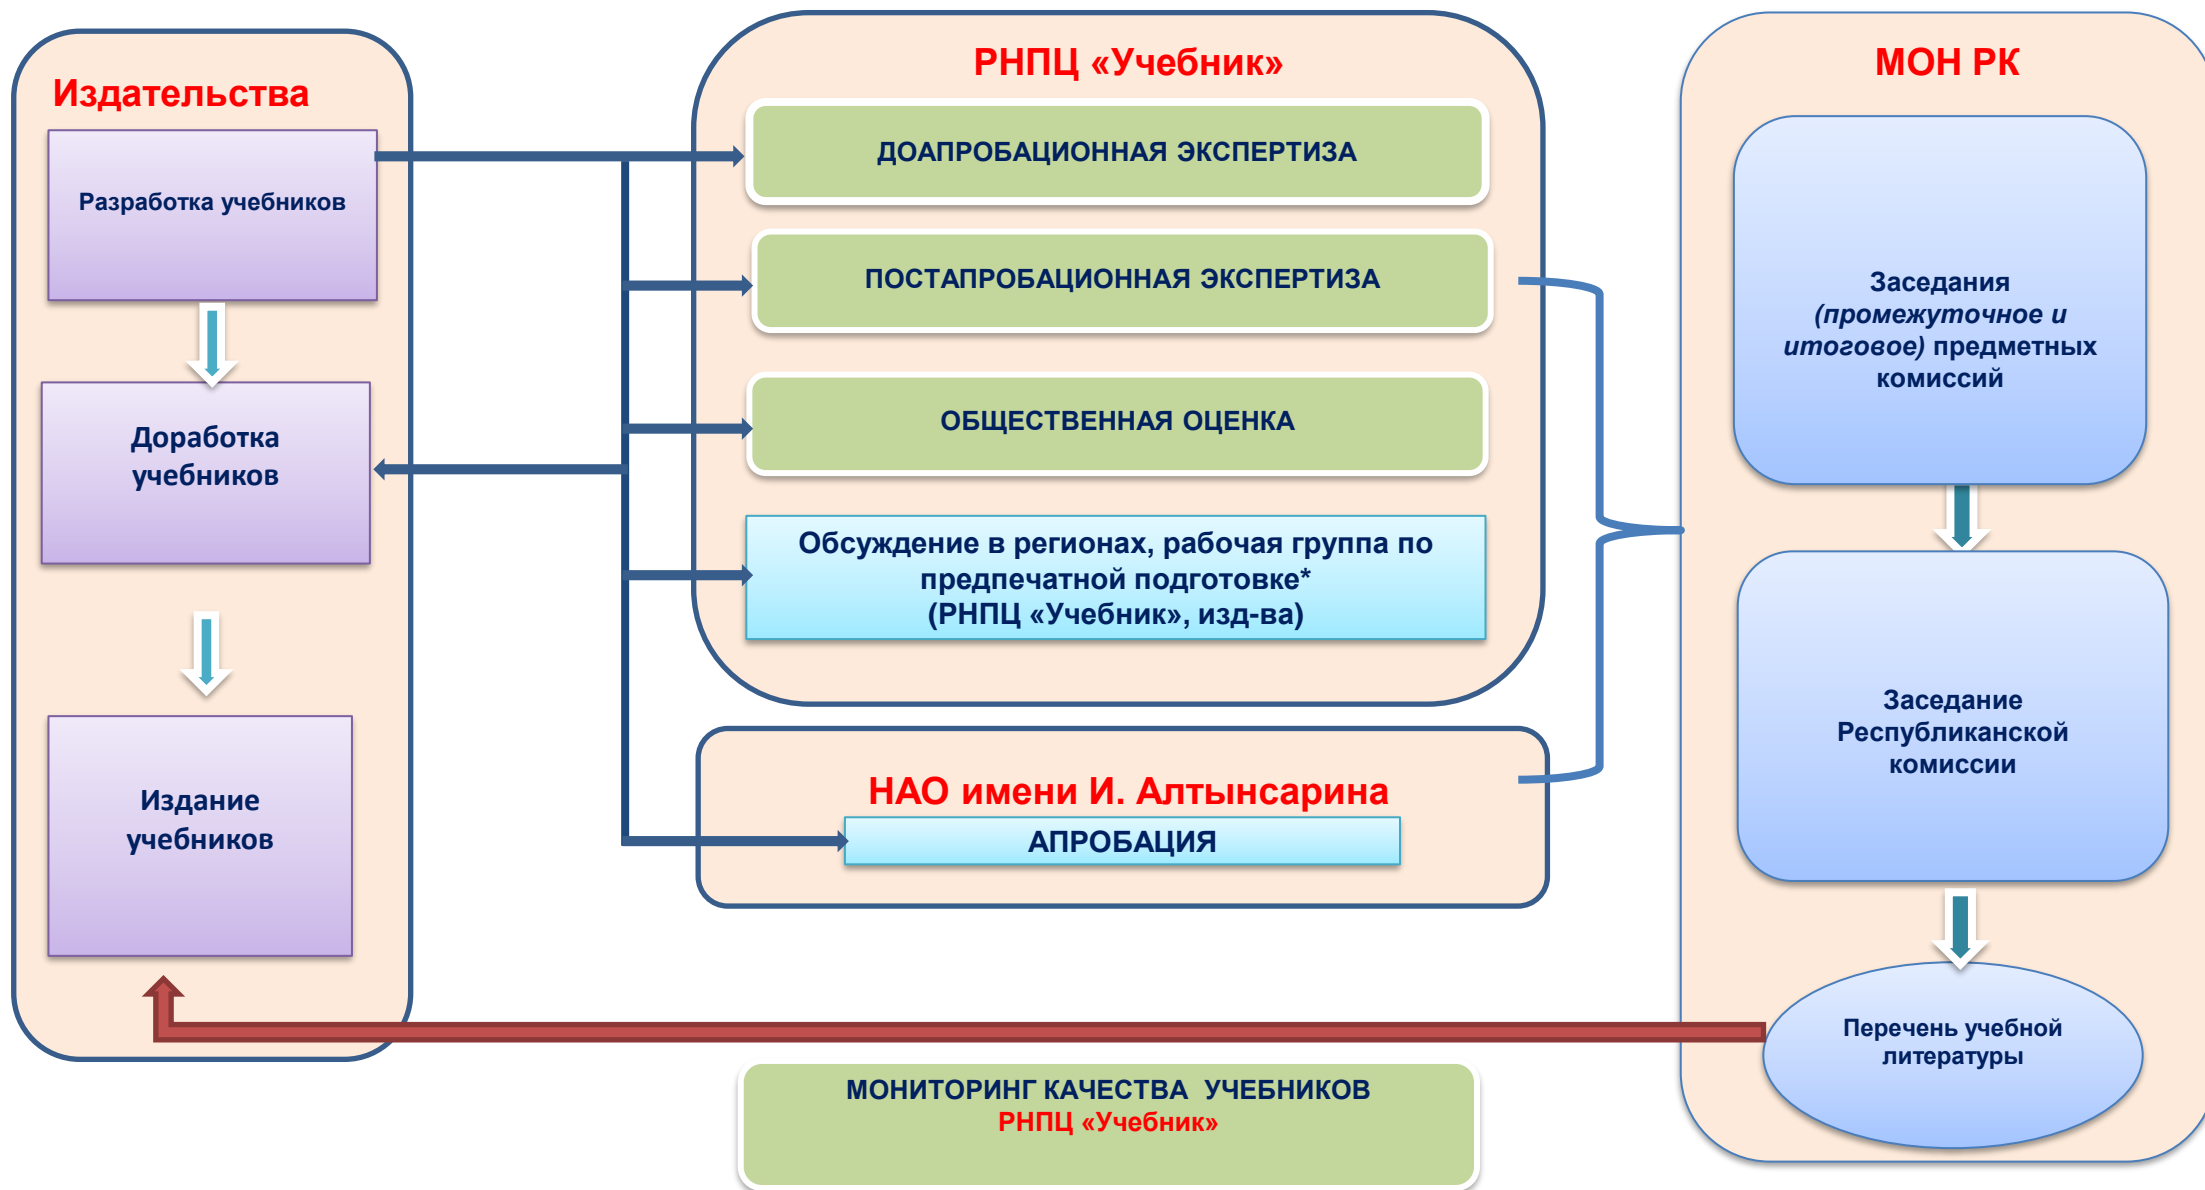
Издательства

Разработка учебников

Доработка учебников

Издание учебников

РНПЦ «Учебник»

ДОАПРОБАЦИОННАЯ ЭКСПЕРТИЗА

ПОСТАПРОБАЦИОННАЯ ЭКСПЕРТИЗА

ОБЩЕСТВЕННАЯ ОЦЕНКА

Обсуждение в регионах, рабочая группа по предпечатной подготовке* (РНПЦ «Учебник», изд-ва)

НАО имени И. Алтынсарина

АПРОБАЦИЯ

МОН РК

Заседания (промежуточное и итоговое) предметных комиссий

Заседание Республиканской комиссии

Перечень учебной литературы

МОНИТОРИНГ КАЧЕСТВА УЧЕБНИКОВ
РНПЦ «Учебник»